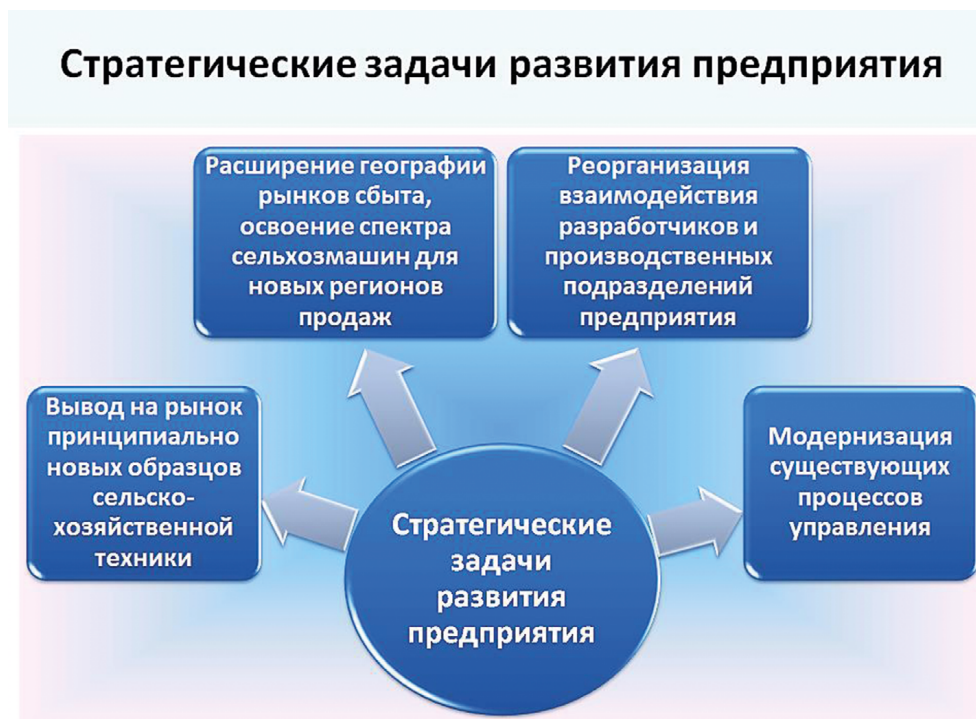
Стратегические задачи развития предприятия

Расширение географии рынков сбыта, освоение спектра сельхозмашин для новых регионов продаж

Реорганизация взаимодействия разработчиков и производственных подразделений предприятия

Вывод на рынок принципиально новых образцов сельско-хозяйственной техники

Модернизация существующих процессов управления

Стратегические задачи развития предприятия